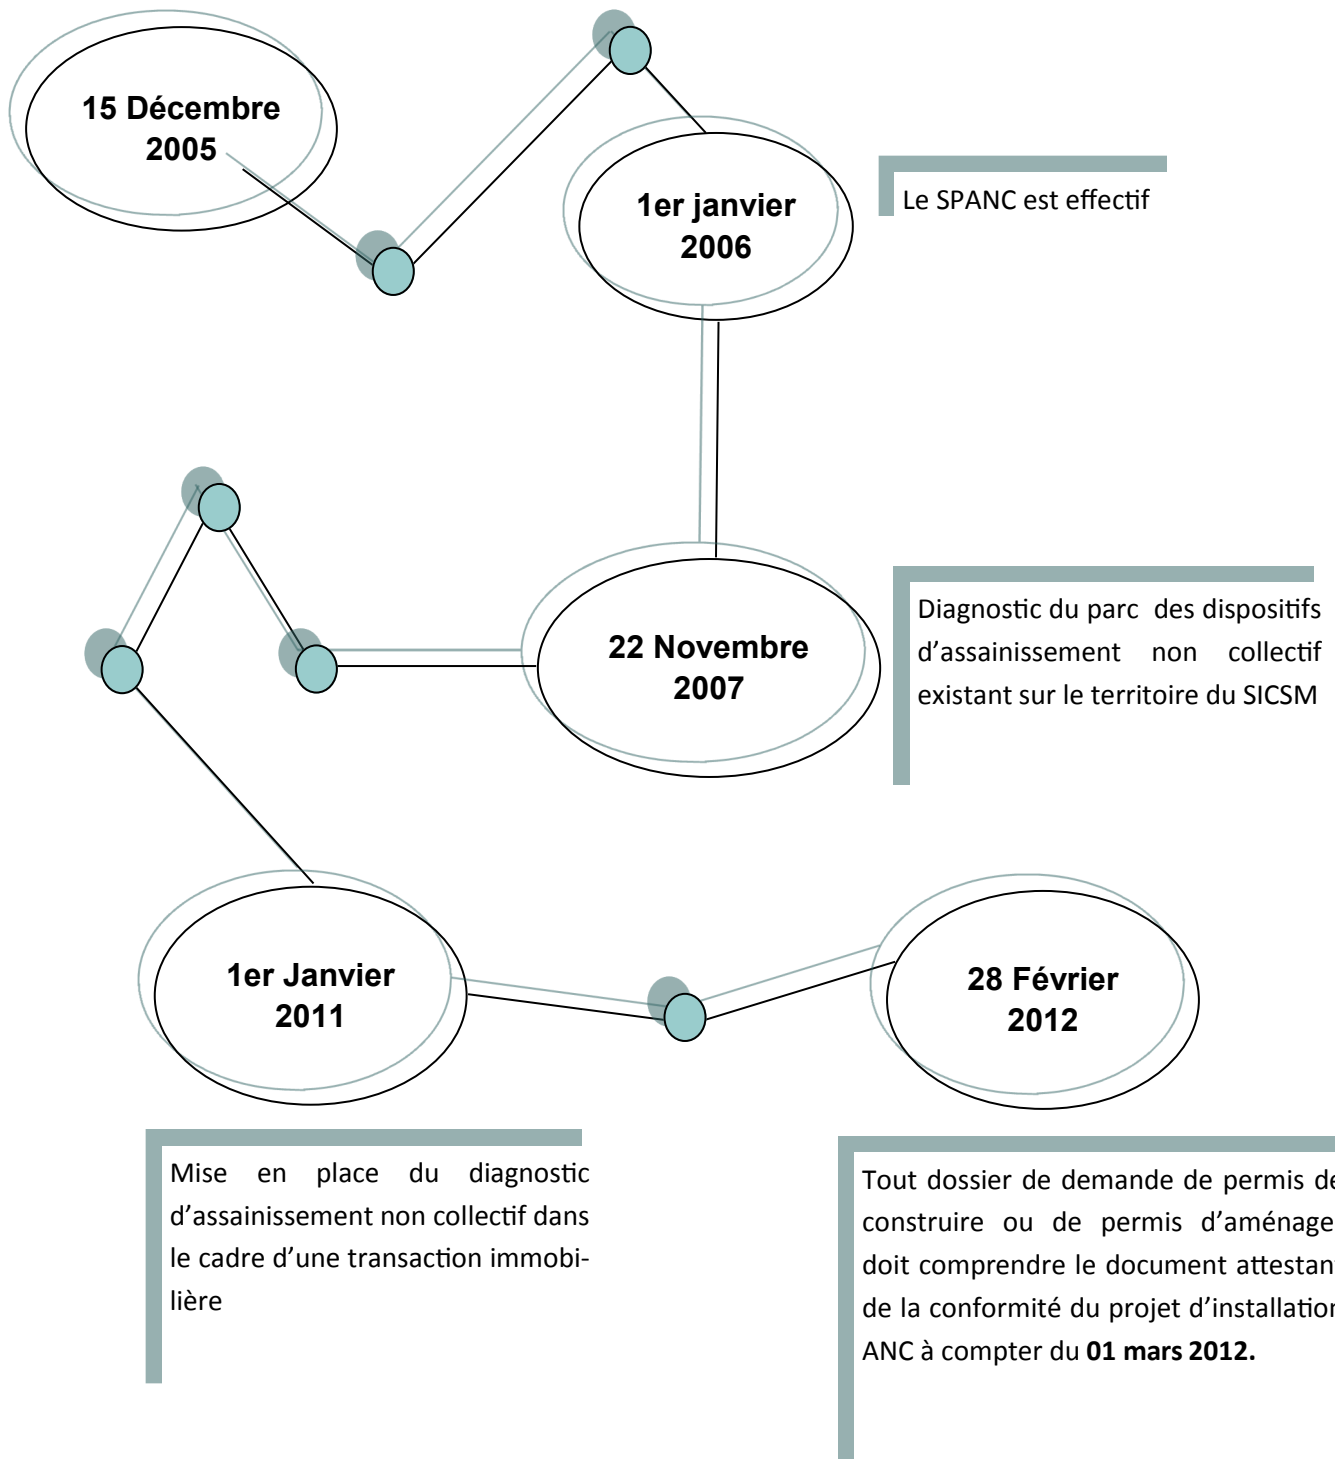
15 Décembre 2005

1er janvier 2006

Le SPANC est effectif

22 Novembre 2007

Diagnostic du parc des dispositifs d'assainissement non collectif existant sur le territoire du SICSM

1er Janvier 2011

28 Février 2012

Mise en place du diagnostic d'assainissement non collectif dans le cadre d'une transaction immobilière

Tout dossier de demande de permis de construire ou de permis d'aménage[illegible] doit comprendre le document attestan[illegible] de la conformité du projet d'installatio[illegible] ANC à compter du **01 mars 2012.**